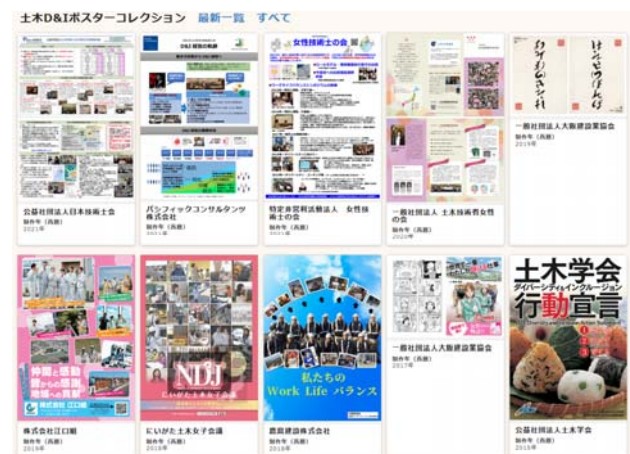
土木D&Iポスターコレクション　最新一覧　すべて

公益社団法人日本技術士会
制作年（西暦）
2021年

パシフィックコンサルタンツ株式会社
制作年（西暦）
2021年

女性技術士の会

特定非営利活動法人 女性技術士の会
制作年（西暦）

一般社団法人 土木技術者女性の会
制作年（西暦）
2020年

一般社団法人大阪建設業協会
制作年（西暦）
2019年

仲間と感動
昔からの誇り
地域への貢献

株式会社江口組
制作年（西暦）
2019年

NDJ
にいがた土木女子会

にいがた土木女子会
制作年（西暦）
2018年

私たちの
Work Life バランス

鹿島建設株式会社
制作年（西暦）
2019年

一般社団法人大阪建設業協会
制作年（西暦）
2017年

土木学会
ダイバーシティ＆インクルージョン
行動宣言

公益社団法人土木学会
制作年（西暦）
2019年